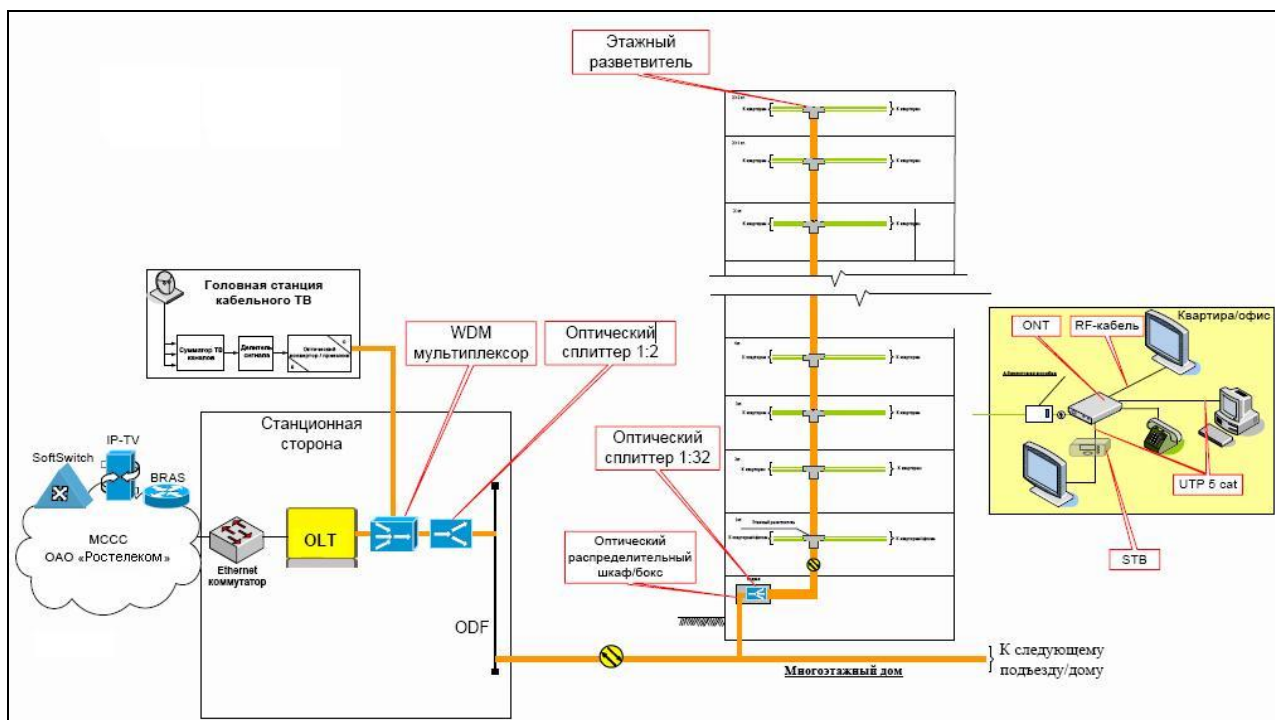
Этажный разветвитель

Головная станция кабельного ТВ

Сумматор ТВ каналов

Делитель сигнала

Оптический конвертор / приемник

WDM мультиплексор

Оптический сплиттер 1:2

Станционная сторона

SoftSwitch

IP-TV

BRAS

МССС ОАО «Ростелеком»

Ethernet коммутатор

OLT

ODF

Оптический сплиттер 1:32

Оптический распределительный шкаф/бокс

Многоэтажный дом

К следующему подъезду/дому

Квартира/офис

ONT

RF-кабель

UTP 5 cat

STB

К квартире

К квартире